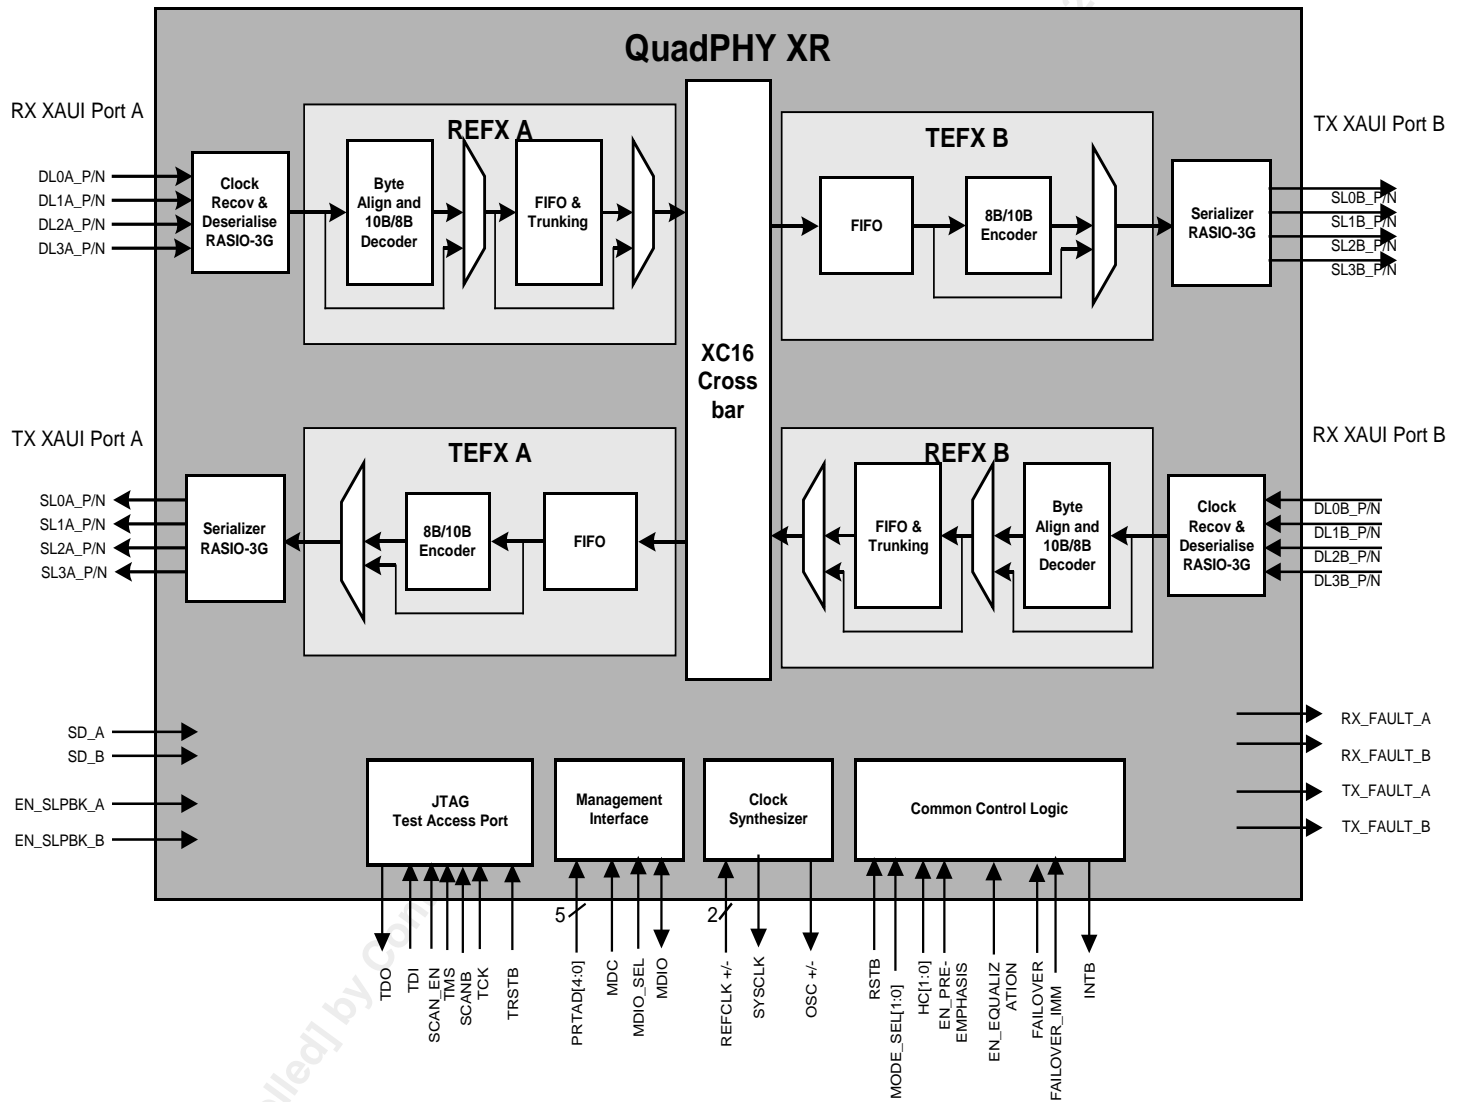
QuadPHY XR

RX XAUI Port A

DL0A_P/N
DL1A_P/N
DL2A_P/N
DL3A_P/N

Clock Recov & Deserialise RASIO-3G

REFX A

Byte Align and 10B/8B Decoder

FIFO & Trunking

XC16 Cross bar

TEFX B

FIFO

8B/10B Encoder

Serializer RASIO-3G

TX XAUI Port B

SL0B_P/N
SL1B_P/N
SL2B_P/N
SL3B_P/N

TX XAUI Port A

SL0A_P/N
SL1A_P/N
SL2A_P/N
SL3A_P/N

Serializer RASIO-3G

TEFX A

8B/10B Encoder

FIFO

REFX B

FIFO & Trunking

Byte Align and 10B/8B Decoder

Clock Recov & Deserialise RASIO-3G

RX XAUI Port B

DL0B_P/N
DL1B_P/N
DL2B_P/N
DL3B_P/N

SD_A
SD_B
EN_SLPBK_A
EN_SLPBK_B

JTAG Test Access Port

Management Interface

Clock Synthesizer

Common Control Logic

RX_FAULT_A
RX_FAULT_B
TX_FAULT_A
TX_FAULT_B

TDO
TDI
SCAN_EN
TMS
SCANB
TCK
TRSTB

5
PRTAD[4:0]
MDC
MDIO_SEL
MDIO

2
REFCLK +/-
SYSCLK
OSC +/-

RSTB
MODE_SEL[1:0]
HC[1:0]
EN_PRE-EMPHASIS
EN_EQUALIZATION
FAILOVER
FAILOVER_IMM
INTB